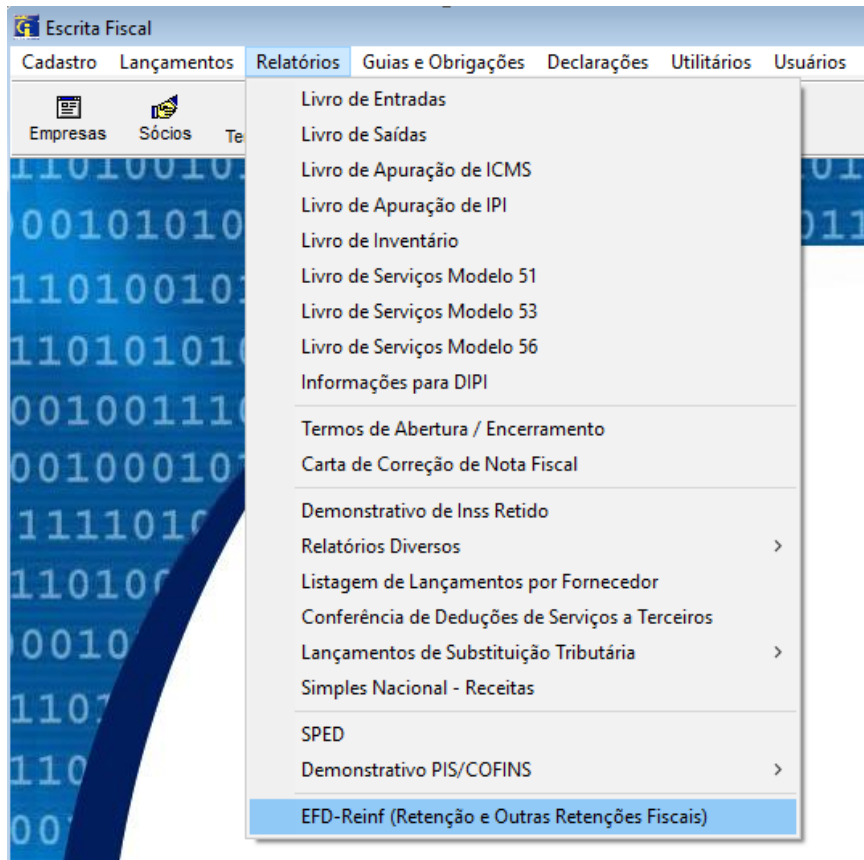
Escrita Fiscal

Cadastro Lançamentos Relatórios Guias e Obrigações Declarações Utilitários Usuários

Empresas Sócios Te

Livro de Entradas
Livro de Saídas
Livro de Apuração de ICMS
Livro de Apuração de IPI
Livro de Inventário
Livro de Serviços Modelo 51
Livro de Serviços Modelo 53
Livro de Serviços Modelo 56
Informações para DIPI

Termos de Abertura / Encerramento
Carta de Correção de Nota Fiscal

Demonstrativo de Inss Retido
Relatórios Diversos
Listagem de Lançamentos por Fornecedor
Conferência de Deduções de Serviços a Terceiros
Lançamentos de Substituição Tributária
Simples Nacional - Receitas

SPED
Demonstrativo PIS/COFINS

EFD-Reinf (Retenção e Outras Retenções Fiscais)